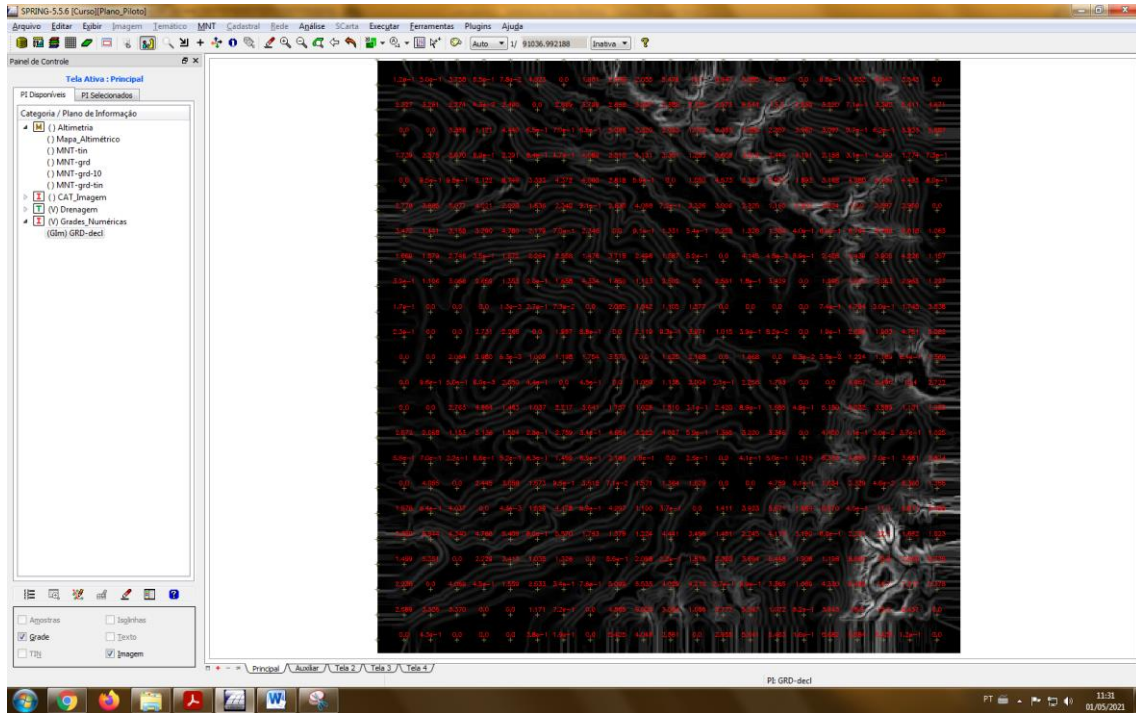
SPRING-5.5.6 [Curso][Plano_Piloto]
Arquivo Editar Exibir Imagem Temático MNT Cadastral Rede Análise SCarta Executar Ferramentas Plugins Ajuda
Auto 1/ 91036.992188 Inativa

Painel de Controle
Tela Ativa : Principal
PI Disponíveis PI Selecionados
Categoria / Plano de Informação
( ) Altimetria
( ) Mapa_Altimétrico
( ) MNT-tin
( ) MNT-grd
( ) MNT-grd-10
( ) MNT-grd-tin
( ) CAT_Imagem
(V) Drenagem
(V) Grades_Numéricas
(Glm) GRD-decl

Amostras
Isolinhas
Grade
Texto
TIN
Imagem

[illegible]

Principal Auxiliar Tela 2 Tela 3 Tela 4
PI: GRD-decl

PT 11:31 01/05/2021